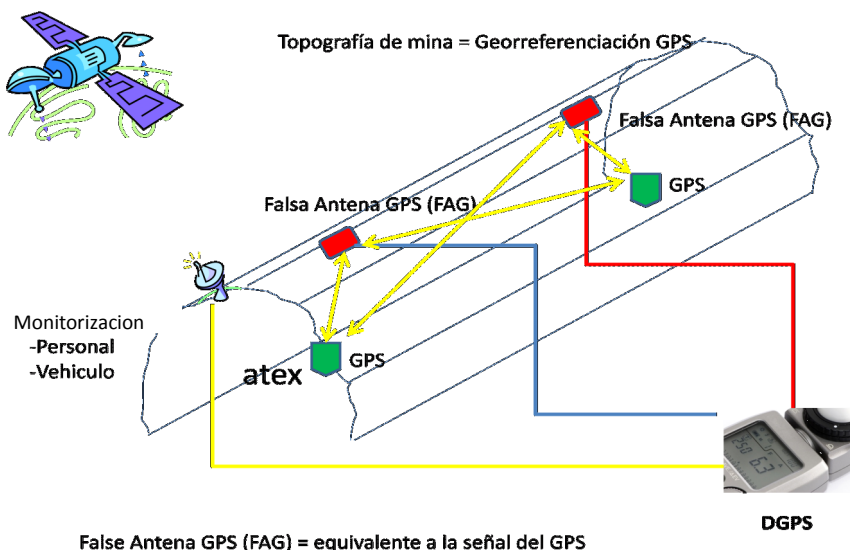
Topografía de mina = Georreferenciación GPS

Falsa Antena GPS (FAG)

GPS

Falsa Antena GPS (FAG)

Monitorizacion
-Personal
-Vehiculo

atex

GPS

DGPS

False Antena GPS (FAG) = equivalente a la señal del GPS